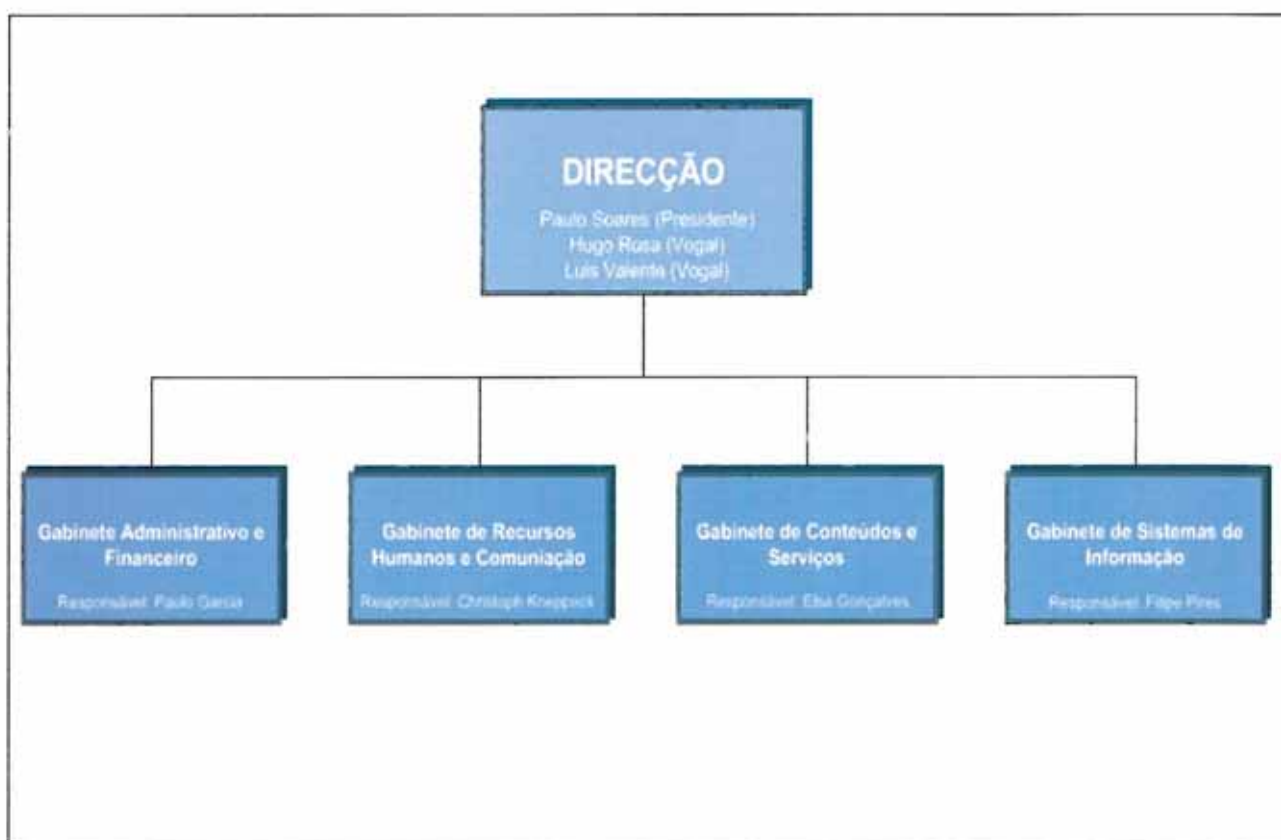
DIRECÇÃO
Paulo Soares (Presidente)
Hugo Rosa (Vogal)
Luis Valente (Vogal)

Gabinete Administrativo e Financeiro
Responsável: Paulo Garcia

Gabinete de Recursos Humanos e Comuniação
Responsável: Christoph Kneppeck

Gabinete de Conteúdos e Serviços
Responsável: Elsa Gonçalves

Gabinete de Sistemas de Informação
Responsável: Filipe Pires